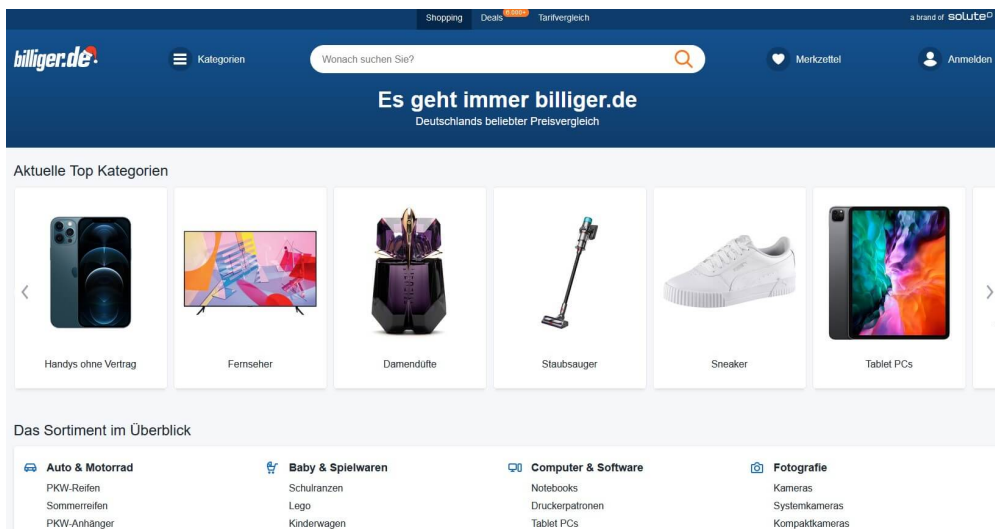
Shopping Deals 8.000+ Tarifvergleich

a brand of solute

billiger.de

Kategorien

Wonach suchen Sie?

Merkzettel

Anmelden

Es geht immer billiger.de

Deutschlands beliebter Preisvergleich

Aktuelle Top Kategorien

Handys ohne Vertrag

Fernseher

Damendüfte

Staubsauger

Sneaker

Tablet PCs

Das Sortiment im Überblick

Auto & Motorrad
PKW-Reifen
Sommerreifen
PKW-Anhänger

Baby & Spielwaren
Schulranzen
Lego
Kinderwagen

Computer & Software
Notebooks
Druckerpatronen
Tablet PCs

Fotografie
Kameras
Systemkameras
Kompaktkameras